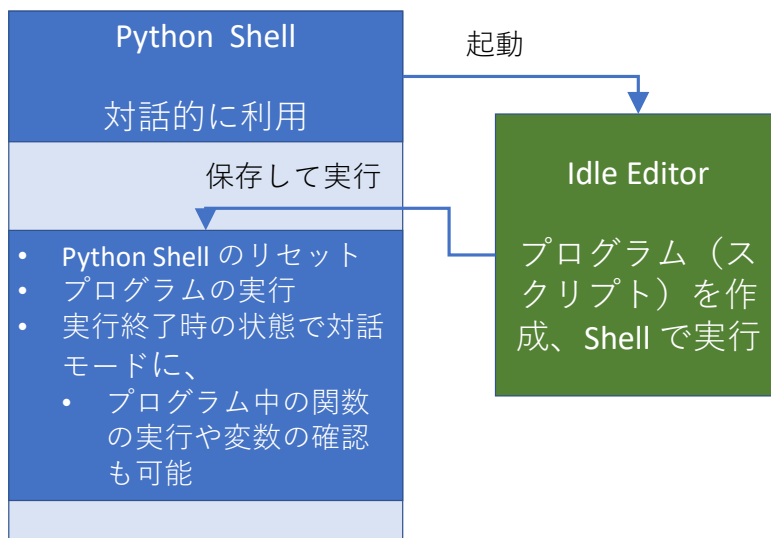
Python Shell

対話的に利用

起動

保存して実行

Idle Editor

プログラム（スクリプト）を作成、Shell で実行

- Python Shell のリセット
- プログラムの実行
- 実行終了時の状態で対話モードに、
  - プログラム中の関数の実行や変数の確認も可能